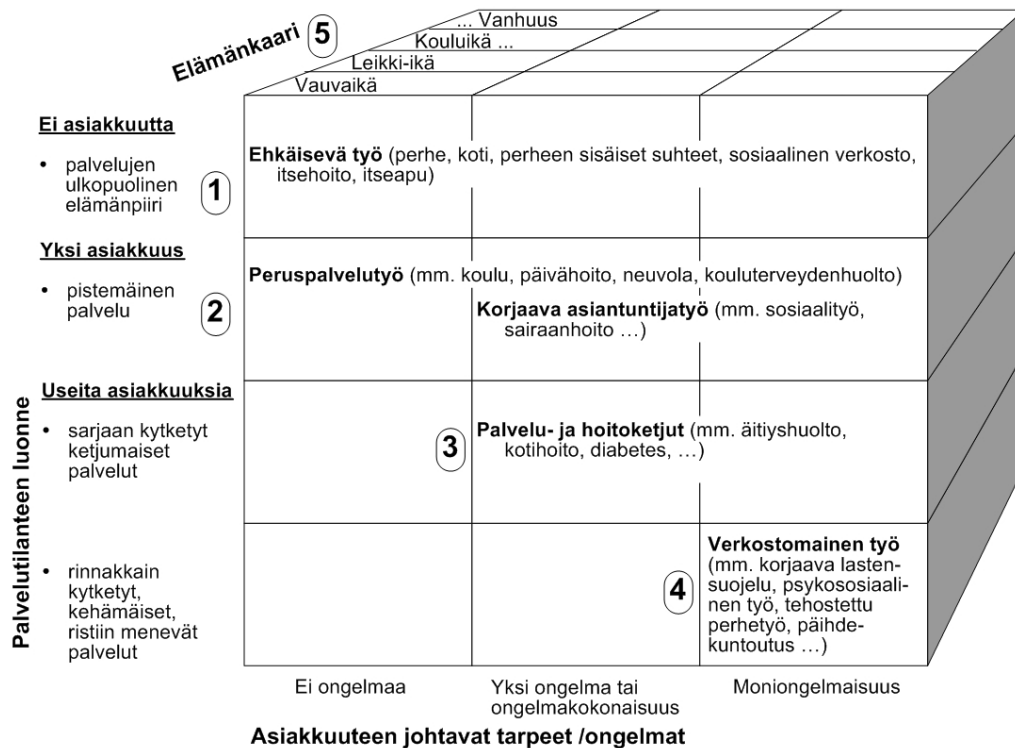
Elämänkaari 5

... Vanhuus
Kouluikä ...
Leikki-ikä
Vauvaikä

Ei asiakkuutta
• palvelujen ulkopuolinen elämänpiiri
1

Ehkäisevä työ (perhe, koti, perheen sisäiset suhteet, sosiaalinen verkosto, itsehoito, itseapu)

Yksi asiakkuus
• pistemäinen palvelu
2

Peruspalvelutyö (mm. koulu, päivähoito, neuvola, kouluterveydenhuolto)

Korjaava asiantuntijatyö (mm. sosiaalityö, sairaanhoito …)

Useita asiakkuuksia
• sarjaan kytketyt ketjumaiset palvelut
3

Palvelu- ja hoitoketjut (mm. äitiyshuolto, kotihoito, diabetes, …)

• rinnakkain kytketyt, kehämäiset, ristiin menevät palvelut
4

Verkostomainen työ (mm. korjaava lastensuojelu, psykososiaalinen työ, tehostettu perhetyö, päihdekuntoutus …)

Palvelutilanteen luonne

Ei ongelmaa
Yksi ongelma tai ongelmakokonaisuus
Moniongelmaisuus

Asiakkuuteen johtavat tarpeet /ongelmat